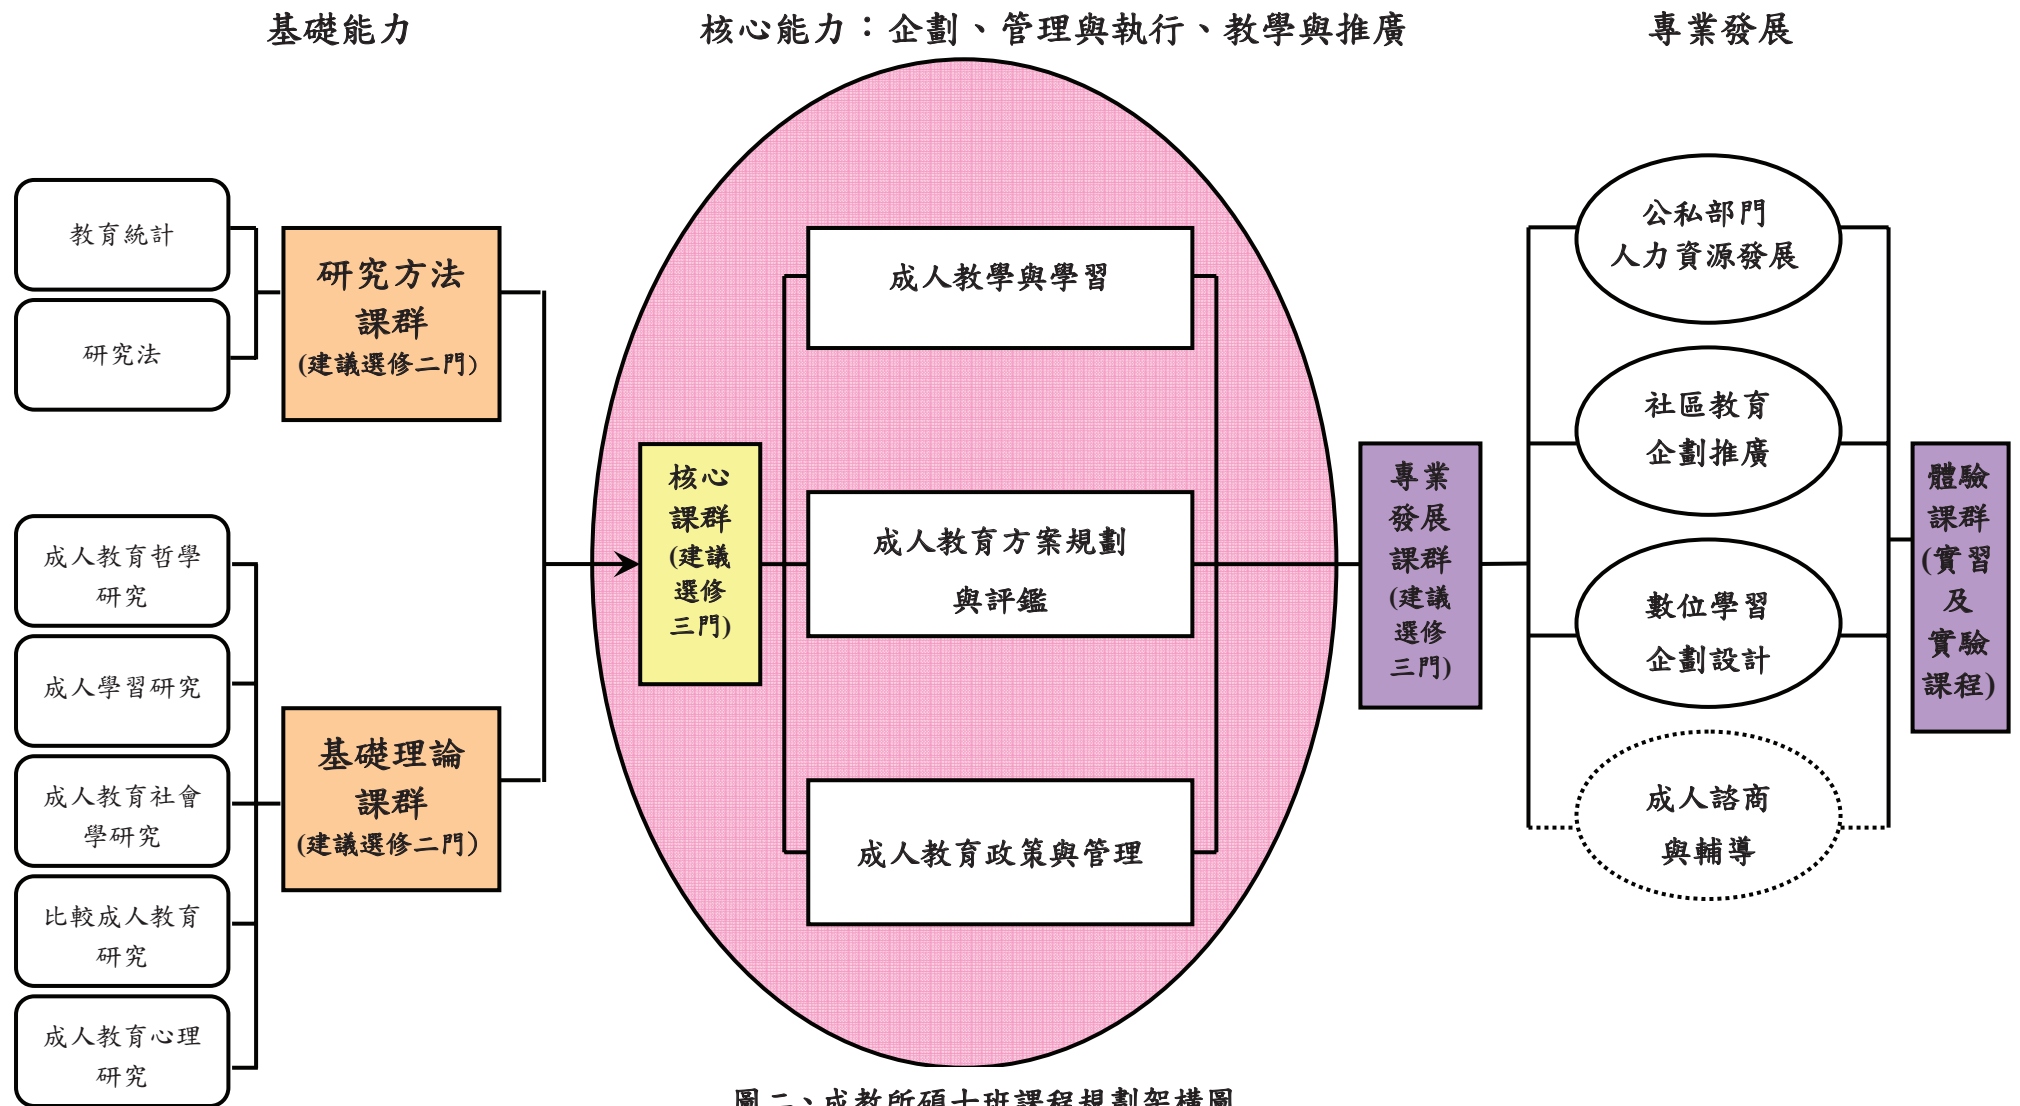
基礎能力

核心能力：企劃、管理與執行、教學與推廣

專業發展

教育統計

研究法

研究方法課群
(建議選修二門)

成人教育哲學研究

成人學習研究

成人教育社會學研究

比較成人教育研究

成人教育心理研究

基礎理論課群
(建議選修二門)

核心課群(建議選修三門)

成人教學與學習

成人教育方案規劃與評鑑

成人教育政策與管理

專業發展課群(建議選修三門)

公私部門人力資源發展

社區教育企劃推廣

數位學習企劃設計

成人諮商與輔導

體驗課群(實習及實驗課程)

圖二、成教所碩士班課程規劃架構圖